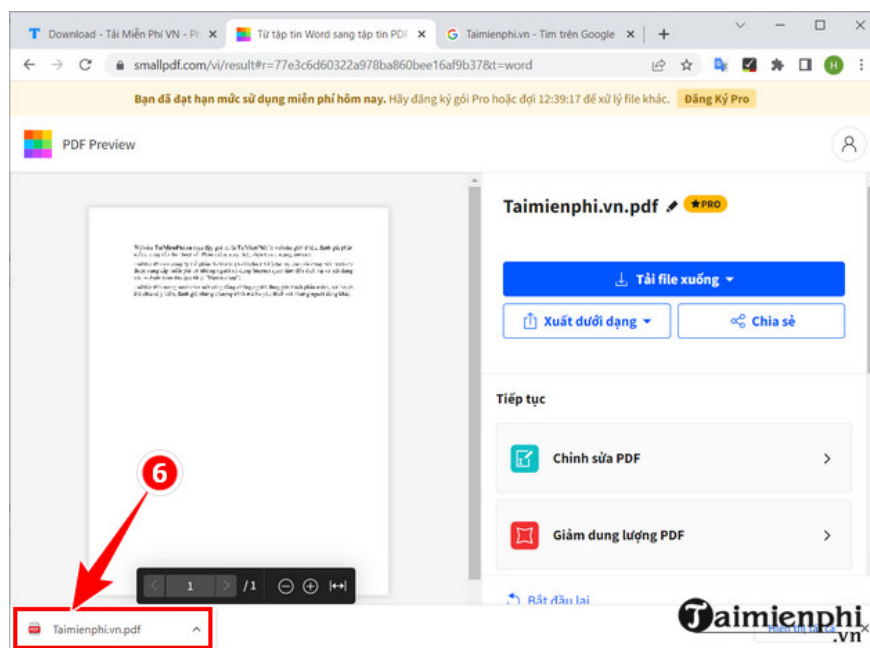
Download - Tải Miễn Phí VN - Ph
Từ tập tin Word sang tập tin PDF
Taimienphi.vn - Tìm trên Google
smallpdf.com/vi/result#r=77e3c6d60322a978ba860bee16af9b37&t=word
Bạn đã đạt hạn mức sử dụng miễn phí hôm nay. Hãy đăng ký gói Pro hoặc đợi 12:39:17 để xử lý file khác. Đăng Ký Pro
PDF Preview
Taimienphi.vn.pdf PRO
Tải file xuống
Xuất dưới dạng
Chia sẻ
Tiếp tục
Chỉnh sửa PDF
Giảm dung lượng PDF
Bắt đầu lại
1 / 1
6
Taimienphi.vn.pdf
Taimienphi.vn
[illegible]